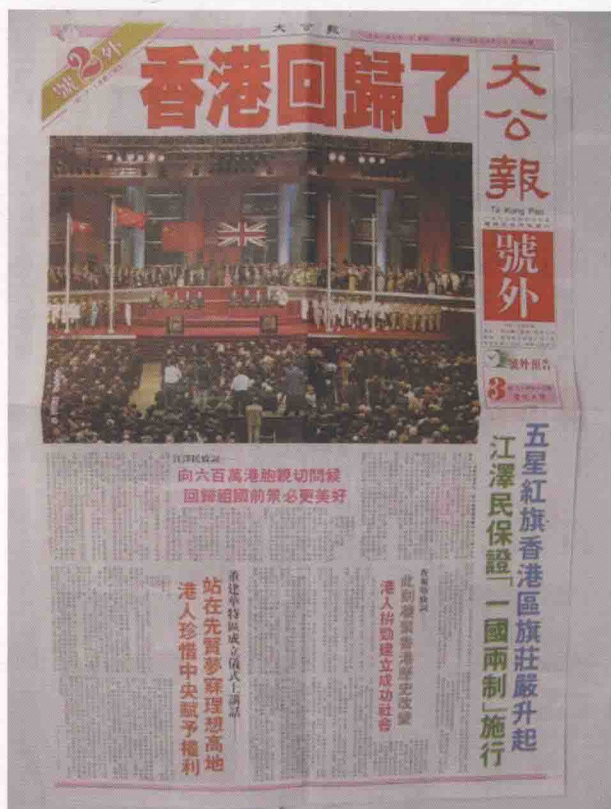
大公報

第2號外

香港回歸了

大公報

Ta Kung Pao

號外

3

五星紅旗香港區旗莊嚴升起

江澤民保證「一國兩制」施行

向六百萬港胞親切問候

回歸祖國前景必更美好

站在先賢夢寐理想高地

港人珍惜中央賦予權利

此刻標誌香港歷史改變

港人拚勁建立成功社會